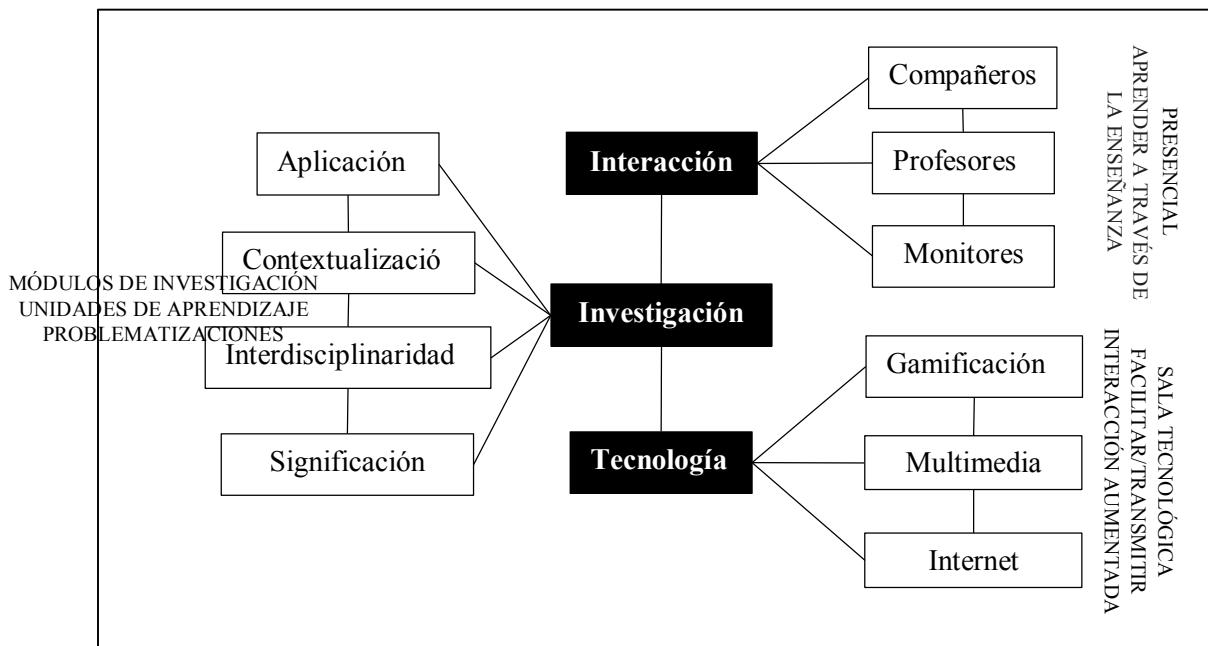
MÓDULOS DE INVESTIGACIÓN
UNIDADES DE APRENDIZAJE
PROBLEMATIZACIONES

Aplicación

Contextualizació

Interdisciplinaridad

Significación

Interacción

Investigación

Tecnología

Compañeros

Profesores

Monitores

Gamificación

Multimedia

Internet

PRESENCIAL
APRENDER A TRAVÉS DE
LA ENSEÑANZA

SALA TECNOLÓGICA
FACILITAR/TRANSMITIR
INTERACCIÓN AUMENTADA